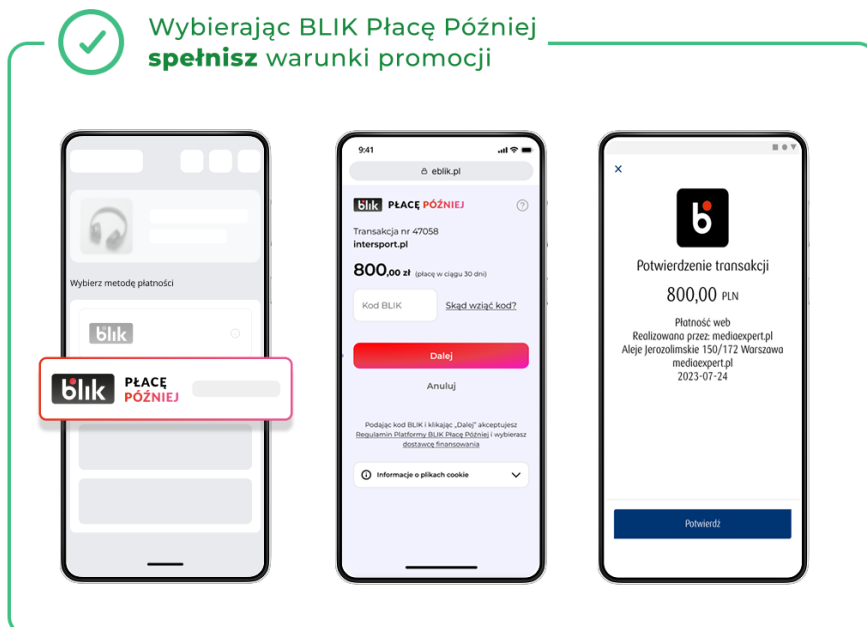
Wybierając BLIK Płacę Później
spełnisz warunki promocji

Wybierz metodę płatności

blik

blik PŁACĘ PÓŹNIEJ

9:41

eblik.pl

blik PŁACĘ PÓŹNIEJ

Transakcja nr 47058
intersport.pl

800,00 zł (płacę w ciągu 30 dni)

Kod BLIK
Skąd wziąć kod?

Dalej

Anuluj

Podając kod BLIK i klikając „Dalej" akceptujesz Regulamin Platformy BLIK Płacę Później i wybierasz dostawcę finansowania

Informacje o plikach cookie

×

Potwierdzenie transakcji

800,00 PLN

Płatność web
Realizowano przez: mediaexpert.pl
Aleje Jerozolimskie 150/172 Warszawa
mediaexpert.pl
2023-07-24

Potwierdź